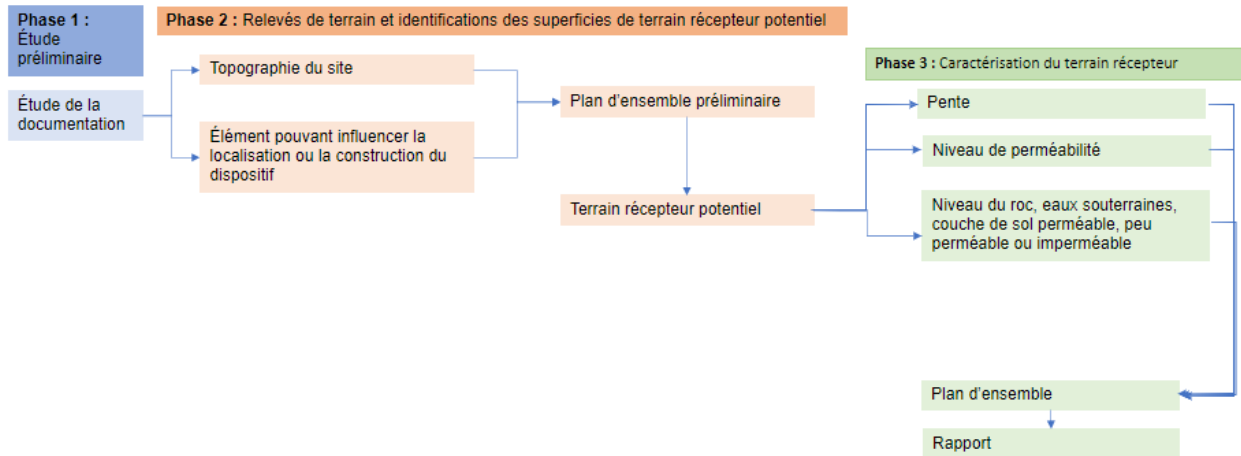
Phase 1 : Étude préliminaire

Étude de la documentation

Phase 2 : Relevés de terrain et identifications des superficies de terrain récepteur potentiel

Topographie du site

Élément pouvant influencer la localisation ou la construction du dispositif

Plan d'ensemble préliminaire

Terrain récepteur potentiel

Phase 3 : Caractérisation du terrain récepteur

Pente

Niveau de perméabilité

Niveau du roc, eaux souterraines, couche de sol perméable, peu perméable ou imperméable

Plan d'ensemble

Rapport